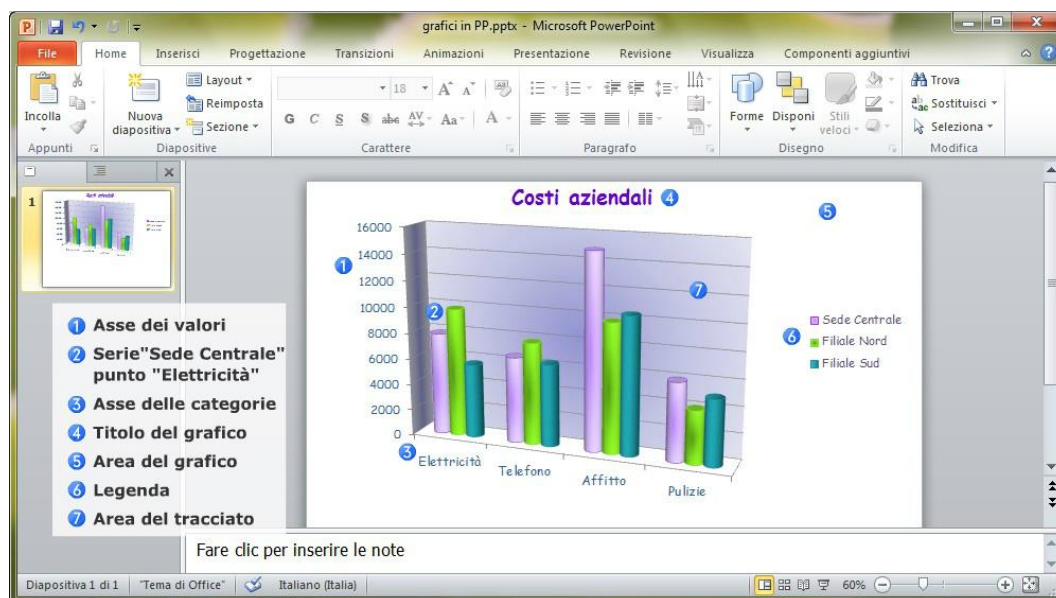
grafici in PP.pptx - Microsoft PowerPoint

File Home Inserisci Progettazione Transizioni Animazioni Presentazione Revisione Visualizza Componenti aggiuntivi

Incolla Nuova diapositiva Layout Reimposta Sezione 18 G C S S abc Aa A Forme Disponi Stili veloci Trova Sostituisci Seleziona

Appunti Diapositive Carattere Paragrafo Disegno Modifica

1

Costi aziendali 4

5

1

16000
14000
12000
10000
8000
6000
4000
2000
0

2

7

6

Sede Centrale
Filiale Nord
Filiale Sud

3

Elettricità Telefono Affitto Pulizie

1 Asse dei valori
2 Serie"Sede Centrale" punto "Elettricità"
3 Asse delle categorie
4 Titolo del grafico
5 Area del grafico
6 Legenda
7 Area del tracciato

Fare clic per inserire le note

Diapositiva 1 di 1 "Tema di Office" Italiano (Italia) 60%